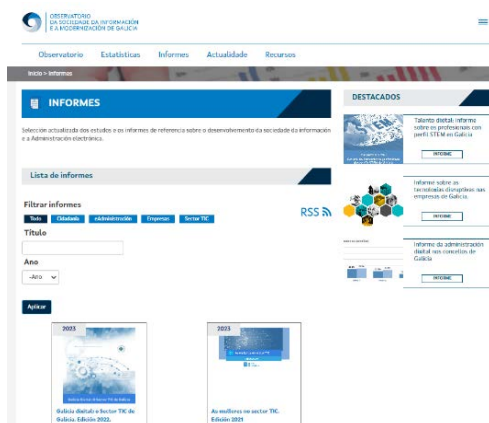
OBSERVATORIO DA SOCIEDADE DA INFORMACIÓN E A MODERNIZACIÓN DE GALICIA

Observatorio Estatísticas Informes Actualidade Recursos

Inicio > Informes

INFORMES

Selección actualizada dos estudos e os informes de referencia sobre o desenvolvemento da sociedade da información e a Administración electrónica.

Lista de informes

Filtrar informes

Todo Cidadanía eAdministración Empresas Sector TIC

RSS

Título

Ano

-Ano-

Aplicar

2023

Galicia dixital o Sector TIC de Galicia. Edición 2022.

2023

As mulleres no sector TIC. Edición 2021

DESTACADOS

Talento dixital: informe sobre os profesionais con perfil STEM en Galicia

INFORME

Informe sobre as tecnoloxías disruptivas nas empresas de Galicia.

INFORME

Informe da administración dixital nos concellos de Galicia

INFORME